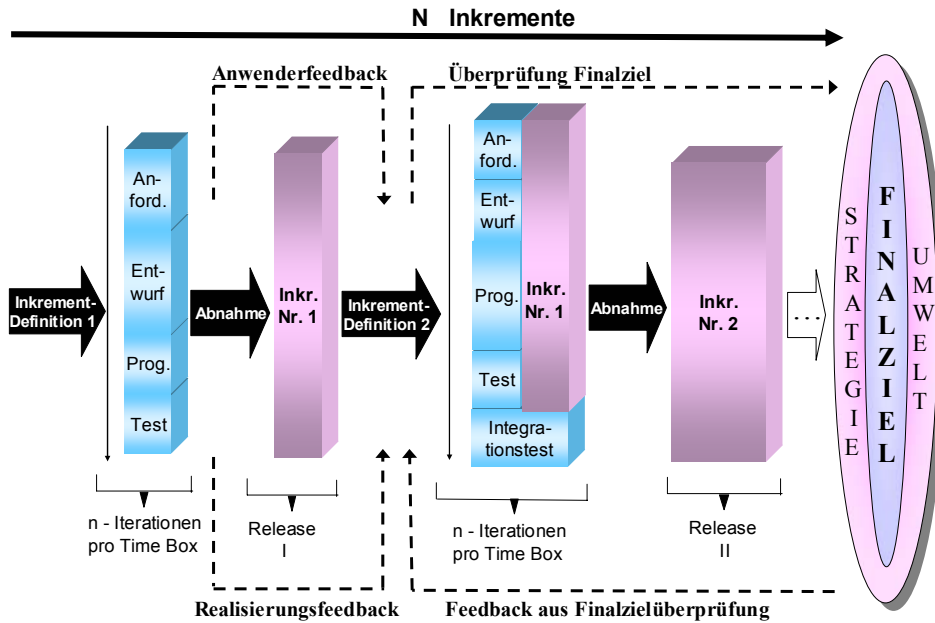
N Inkremente

Anwenderfeedback

Überprüfung Finalziel

Inkrement-Definition 1

Anford.

Entwurf

Prog.

Test

Abnahme

Inkr. Nr. 1

Inkrement-Definition 2

Anford.

Entwurf

Prog.

Test

Inkr. Nr. 1

Integrationstest

Abnahme

Inkr. Nr. 2

. . .

STRATEGIE

FINALZIEL

UMWELT

n - Iterationen pro Time Box

Release I

n - Iterationen pro Time Box

Release II

Realisierungsfeedback

Feedback aus Finalzielüberprüfung